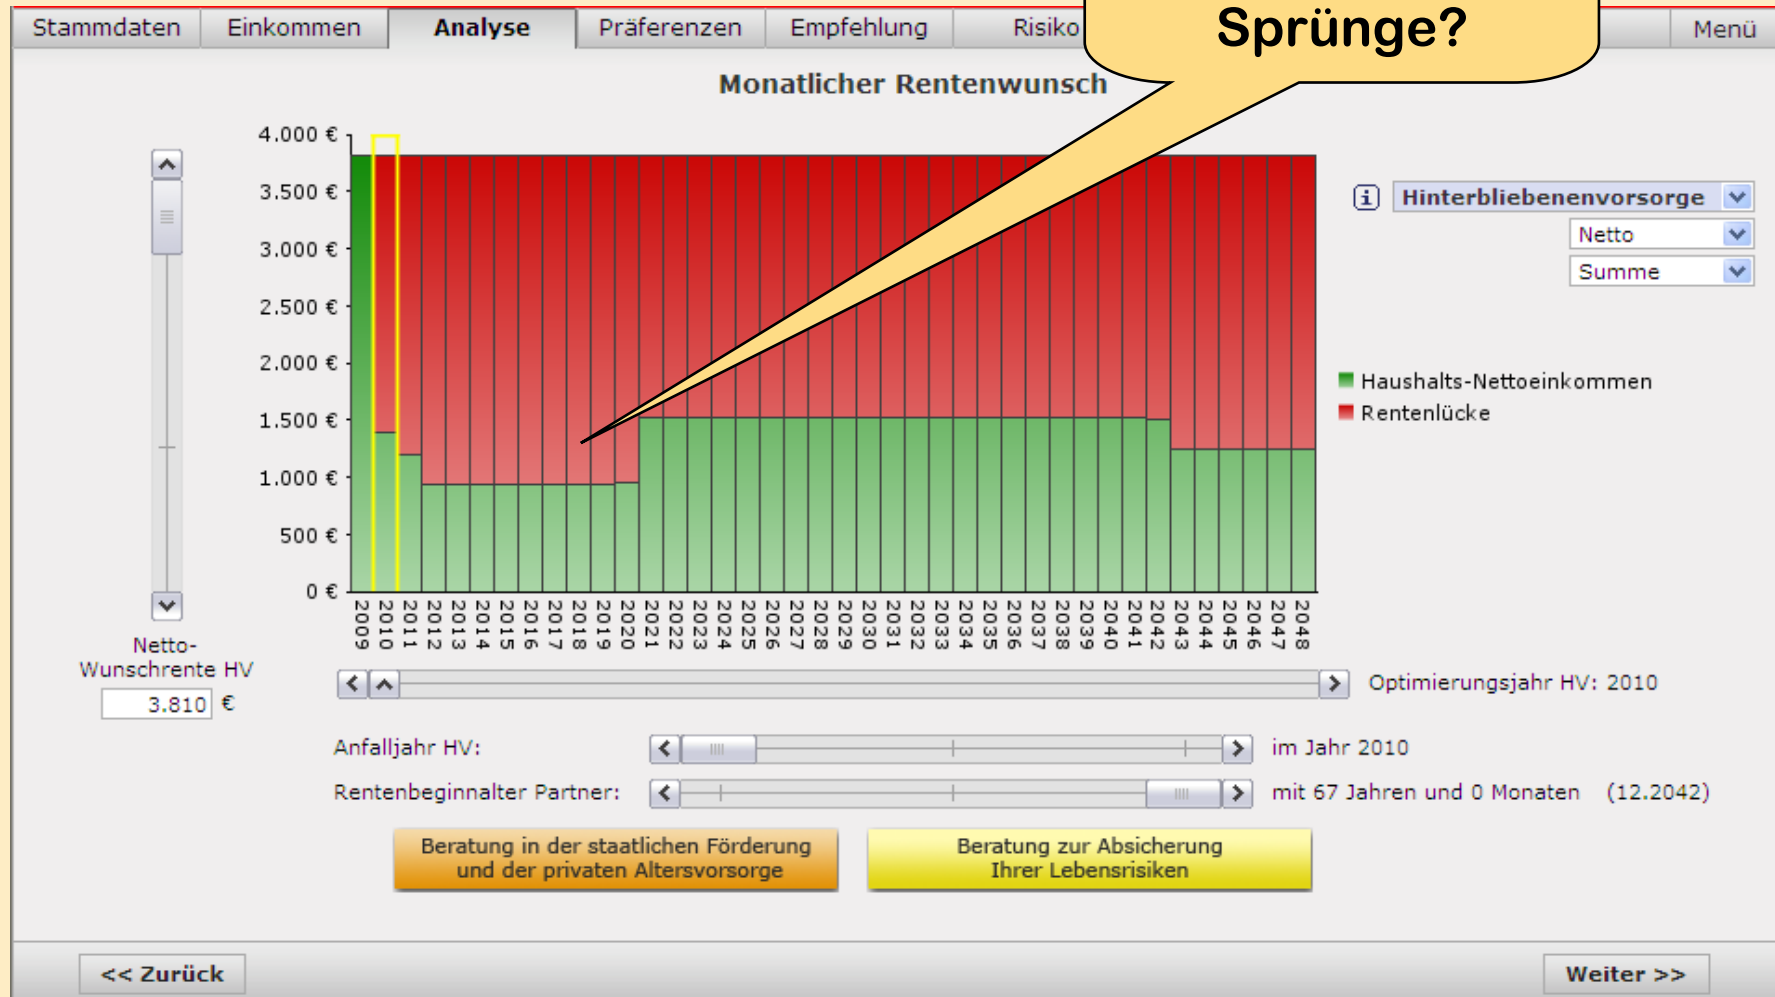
Stammdaten | Einkommen | Analyse | Präferenzen | Empfehlung | Risiko | Menü

Sprünge?

Monatlicher Rentenwunsch

4.000 €
3.500 €
3.000 €
2.500 €
2.000 €
1.500 €
1.000 €
500 €
0 €

2009 2010 2011 2012 2013 2014 2015 2016 2017 2018 2019 2020 2021 2022 2023 2024 2025 2026 2027 2028 2029 2030 2031 2032 2033 2034 2035 2036 2037 2038 2039 2040 2041 2042 2043 2044 2045 2046 2047 2048

Hinterbliebenenvorsorge
Netto
Summe

Haushalts-Nettoeinkommen
Rentenlücke

Netto-Wunschrente HV
3.810 €

Optimierungsjahr HV: 2010

Anfalljahr HV: im Jahr 2010

Rentenbeginnalter Partner: mit 67 Jahren und 0 Monaten (12.2042)

Beratung in der staatlichen Förderung und der privaten Altersvorsorge

Beratung zur Absicherung Ihrer Lebensrisiken

<< Zurück

Weiter >>